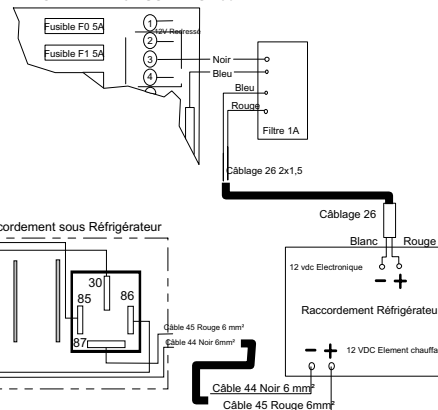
Fusible F0 5A
Fusible F1 5A
1
12V Redressé
2
3
4
Noir
Bleu
Bleu
Rouge
Filtre 1A
Câblage 26 2x1,5
Câblage 26
Blanc
Rouge
12 vdc Electronique
−
+
Raccordement Réfrigérateu
−
+
12 VDC Element chauffa
rcordement sous Réfrigérateur
30
85
86
87
Câble 45 Rouge 6 mm²
Câble 44 Noir 6mm²
Câble 44 Noir 6 mm²
Câble 45 Rouge 6mm²